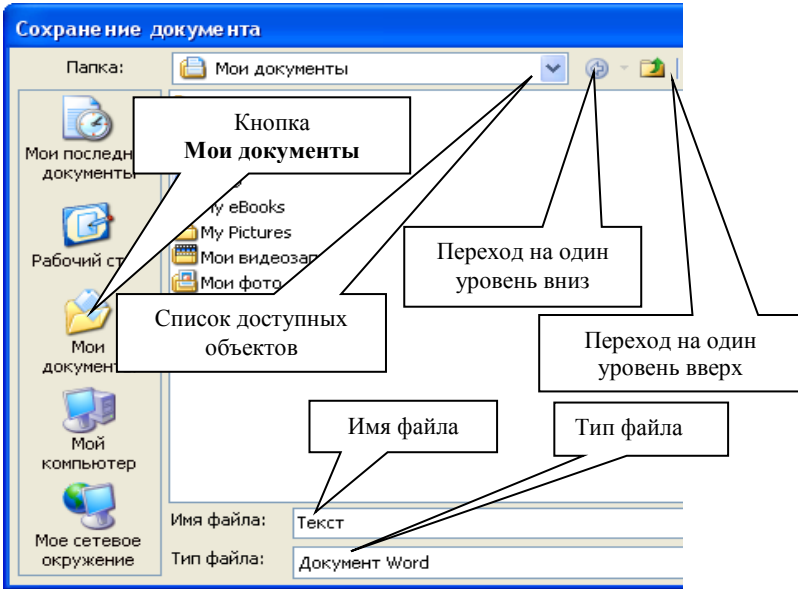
Сохранение документа

Папка:

Мои документы

Мои последн документы

Рабочий ст

Мои документ

Мой компьютер

Мое сетевое окружение

Кнопка
**Мои документы**

y eBooks

My Pictures

Мои видеозап

Мои фото

Переход на один уровень вниз

Список доступных объектов

Переход на один уровень вверх

Имя файла

Тип файла

Имя файла:

Текст

Тип файла:

Документ Word